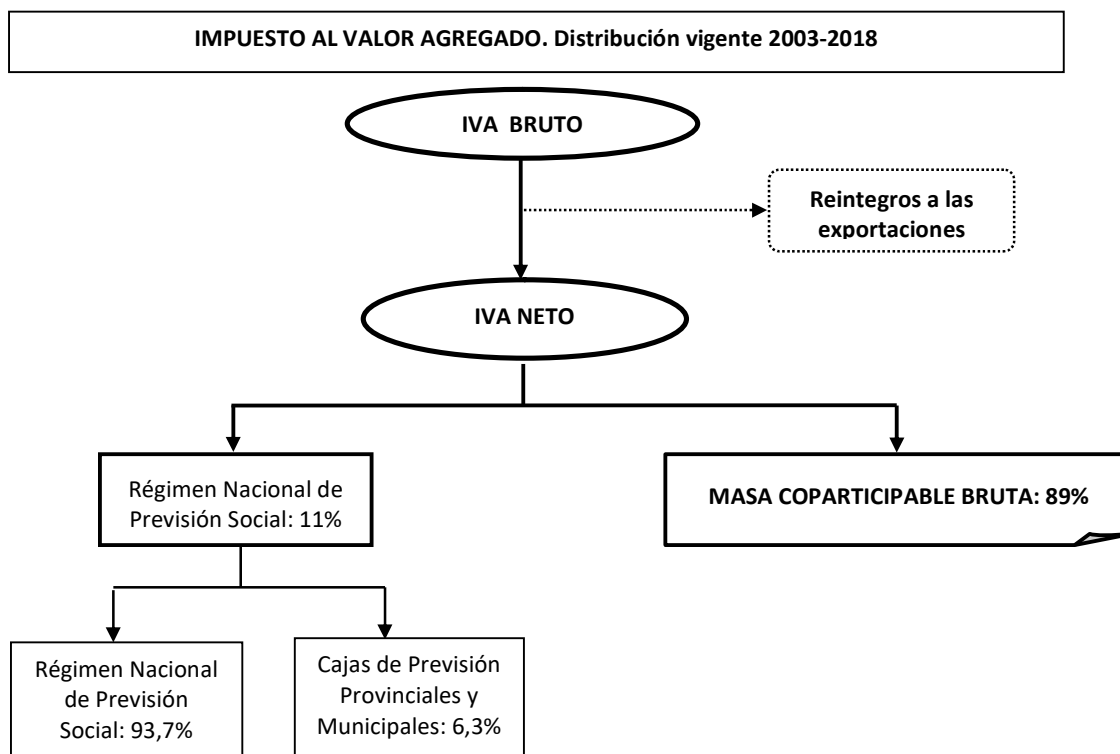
IMPUESTO AL VALOR AGREGADO. Distribución vigente 2003-2018

IVA BRUTO

Reintegros a las exportaciones

IVA NETO

Régimen Nacional de Previsión Social: 11%

MASA COPARTICIPABLE BRUTA: 89%

Régimen Nacional de Previsión Social: 93,7%

Cajas de Previsión Provinciales y Municipales: 6,3%